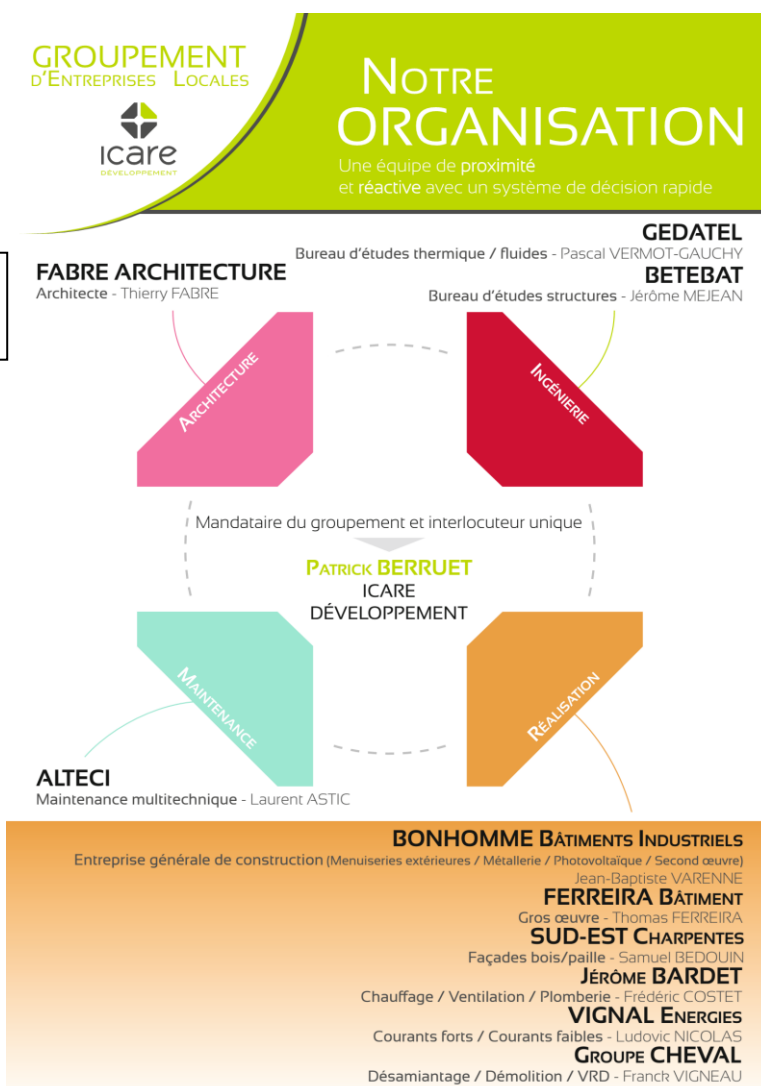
GROUPEMENT
D'ENTREPRISES LOCALES

icare
DÉVELOPPEMENT

NOTRE
ORGANISATION
Une équipe de proximité et réactive avec un système de décision rapide

GEDATEL
Bureau d'études thermique / fluides - Pascal VERMOT-GAUCHY

FABRE ARCHITECTURE
Architecte - Thierry FABRE

BETEBAT
Bureau d'études structures - Jérôme MEJEAN

ARCHITECTURE

INGÉNIERIE

Mandataire du groupement et interlocuteur unique

PATRICK BERRUET
ICARE
DÉVELOPPEMENT

MAINTENANCE

RÉALISATION

ALTECI
Maintenance multitechnique - Laurent ASTIC

BONHOMME BÂTIMENTS INDUSTRIELS
Entreprise générale de construction (Menuiseries extérieures / Métallerie / Photovoltaïque / Second œuvre)
Jean-Baptiste VARENNE

FERREIRA BÂTIMENT
Gros œuvre - Thomas FERREIRA

SUD-EST CHARPENTES
Façades bois/paille - Samuel BEDOUIN

JÉRÔME BARDET
Chauffage / Ventilation / Plomberie - Frédéric COSTET

VIGNAL ENERGIES
Courants forts / Courants faibles - Ludovic NICOLAS

GROUPE CHEVAL
Désamiantage / Démolition / VRD - Franck VIGNEAU